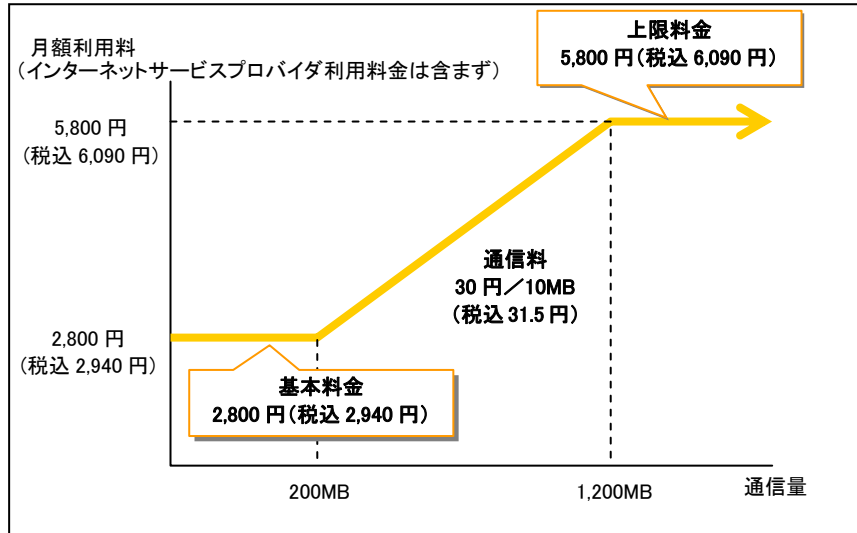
月額利用料
（インターネットサービスプロバイダ利用料金は含まず）

上限料金
5,800 円（税込 6,090 円）

5,800 円
（税込 6,090 円）

通信料
30 円／10MB
（税込 31.5 円）

2,800 円
（税込 2,940 円）

基本料金
2,800 円（税込 2,940 円）

200MB

1,200MB

通信量